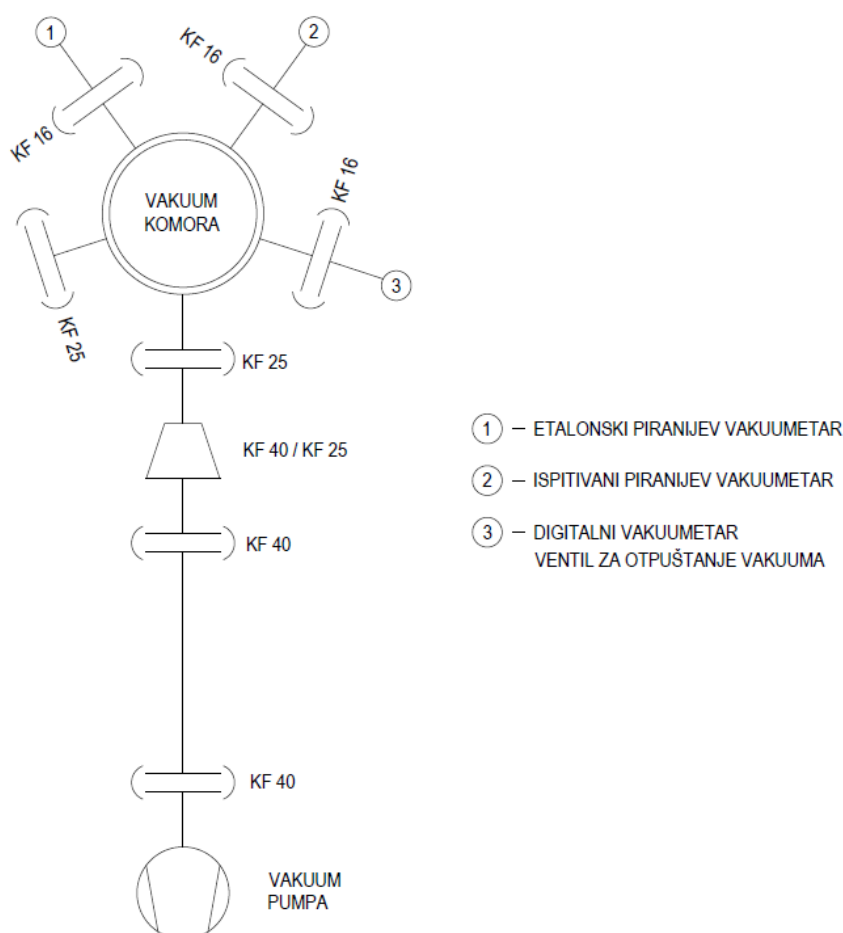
1

KF 16

KF 16

2

VAKUUM KOMORA

KF 16

3

KF 25

KF 25

KF 40 / KF 25

KF 40

KF 40

VAKUUM PUMPA

1 – ETALONSKI PIRANIJEV VAKUUMETAR

2 – ISPITIVANI PIRANIJEV VAKUUMETAR

3 – DIGITALNI VAKUUMETAR
VENTIL ZA OTPUŠTANJE VAKUUMA